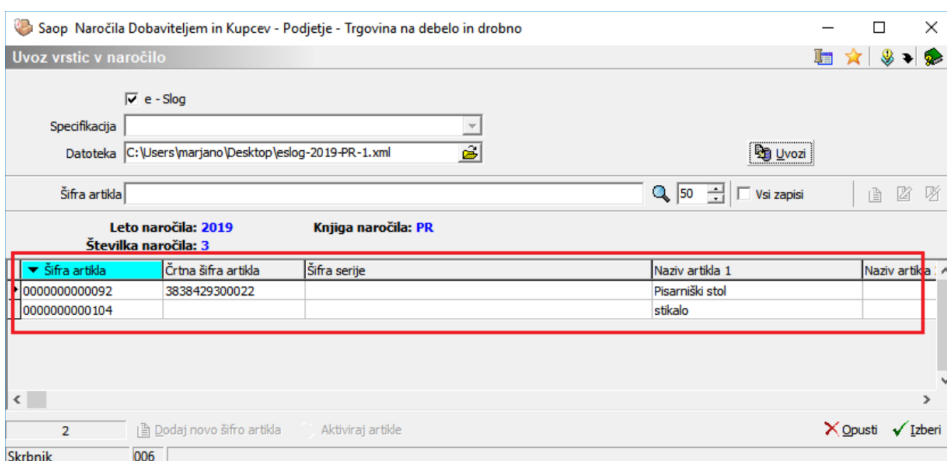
Saop Naročila Dobaviteljem in Kupcev - Podjetje - Trgovina na debelo in drobno

Uvoz vrstic v naročilo

e - Slog

Specifikacija

Datoteka C:\Users\marjano\Desktop\eslog-2019-PR-1.xml

Uvozi

Šifra artikla

50

Vsi zapisi

Leto naročila: 2019

Knjiga naročila: PR

Številka naročila: 3

| Šifra artikla | Črtna šifra artikla | Šifra serije | Naziv artikla 1 | Naziv artikla |
|---|---|---|---|---|
| 0000000000092 | 3838429300022 | | Pisarniški stol | |
| 0000000000104 | | | stikalo | |

2

Dodaj novo šifro artikla

Aktiviraj artikle

Opusti

Izberi

Skrbnik

006